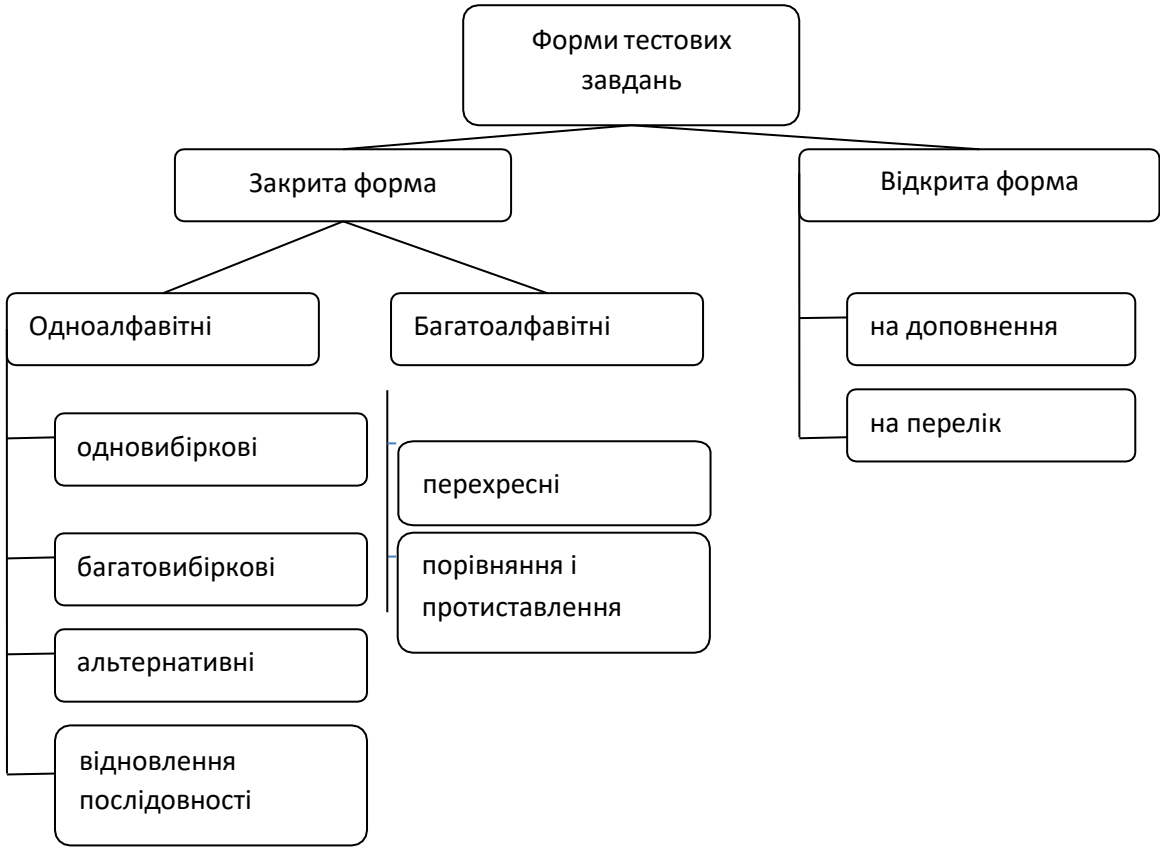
Форми тестових завдань

Закрита форма

Відкрита форма

Одноалфавітні

Багатоалфавітні

на доповнення

на перелік

одновибіркові

перехресні

багатовибіркові

порівняння і протиставлення

альтернативні

відновлення послідовності